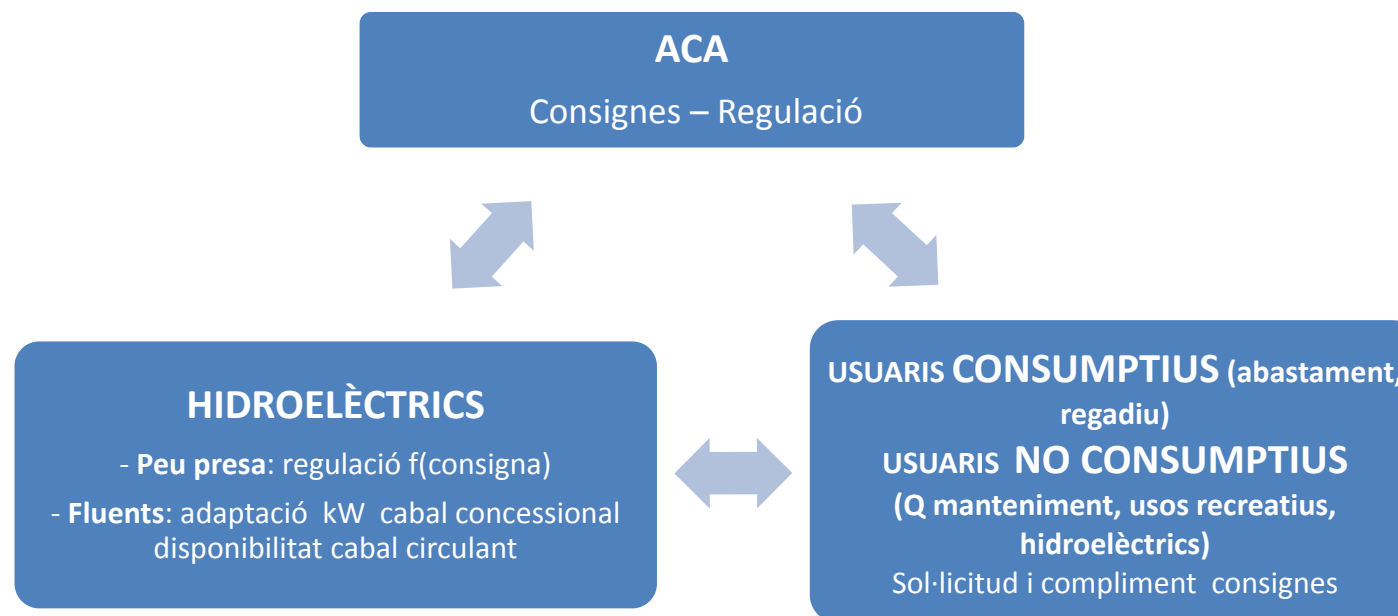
ACA

Consignes – Regulació

HIDROELÈCTRICS

- Peu presa: regulació f(consigna)

- Fluents: adaptació kW cabal concessional disponibilitat cabal circulant

USUARIS CONSUMPTIUS (abastament, regadiu)

USUARIS NO CONSUMPTIUS (Q manteniment, usos recreatius, hidroelèctrics)

Sol·licitud i compliment consignes